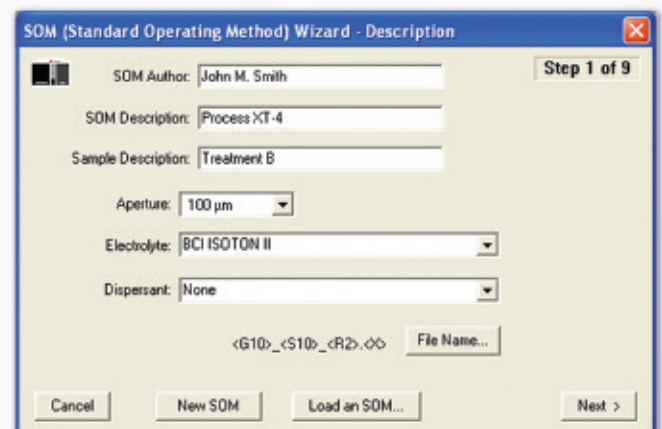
SOM (Standard Operating Method) Wizard - Description

Step 1 of 9

SOM Author: John M. Smith

SOM Description: Process XT-4

Sample Description: Treatment B

Aperture: 100 µm

Electrolyte: BCI ISOTON II

Dispersant: None

<G10>_<S10>_<R2>.<X>

File Name...

Cancel

New SOM

Load an SOM...

Next >